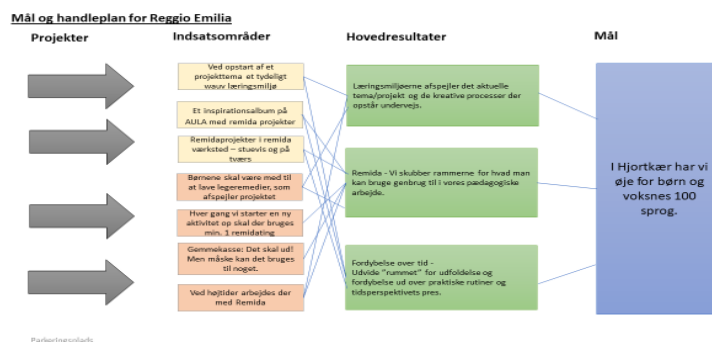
Mål og handleplan for Reggio Emilia

Projekter

Indsatsområder

Hovedresultater

Mål

Ved opstart af et projekttema et tydeligt wauv læringsmiljø

Et inspirationsalbum på AULA med remida projekter

Remidaprojekter i remida værksted – stuevis og på tværs

Børnene skal være med til at lave legeremedier, som afspejler projektet

Hver gang vi starter en ny aktivitet op skal der bruges min. 1 remidating

Gemmekasse: Det skal ud! Men måske kan det bruges til noget.

Ved højtider arbejdes der med Remida

Læringsmiljøerne afspejler det aktuelle tema/projekt og de kreative processer der opstår undervejs.

Remida - Vi skubber rammerne for hvad man kan bruge genbrug til i vores pædagogiske arbejde.

Fordybelse over tid - Udvide "rummet" for udfoldelse og fordybelse ud over praktiske rutiner og tidsperspektivets pres.

I Hjortkær har vi øje for børn og voksnes 100 sprog.

Parkeringsplads